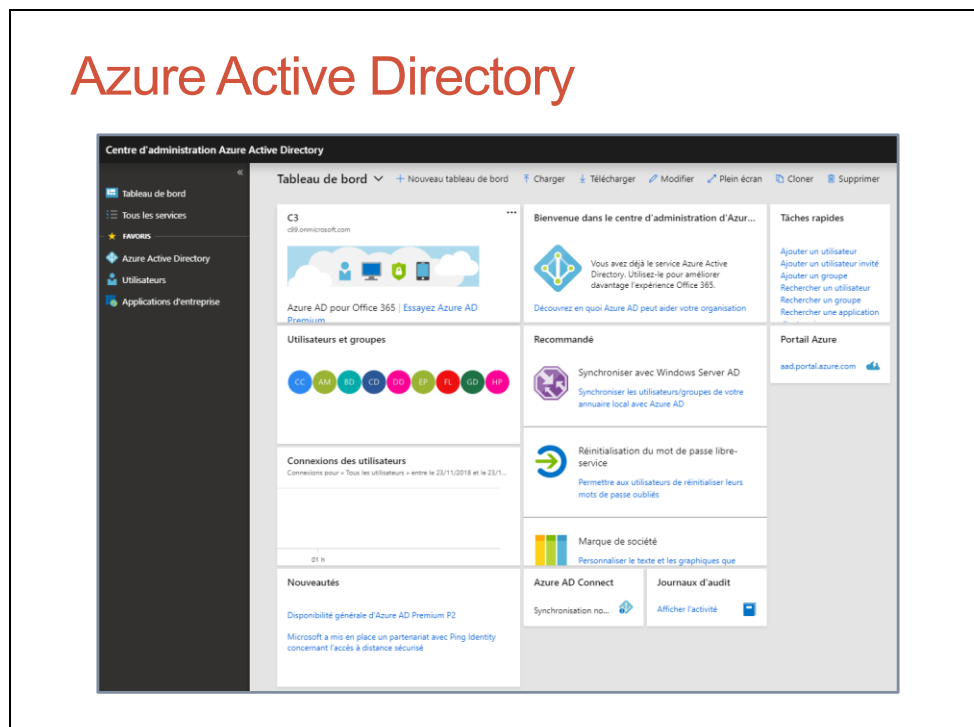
Azure Active Directory

Centre d'administration Azure Active Directory

«

Tableau de bord

Tous les services

FAVORIS

Azure Active Directory

Utilisateurs

Applications d'entreprise

Tableau de bord

+ Nouveau tableau de bord

Charger

Télécharger

Modifier

Plein écran

Cloner

Supprimer

C3

c99.onmicrosoft.com

...

Azure AD pour Office 365 | Essayez Azure AD Premium

Bienvenue dans le centre d'administration d'Azur...

Vous avez déjà le service Azure Active Directory. Utilisez-le pour améliorer davantage l'expérience Office 365.

Découvrez en quoi Azure AD peut aider votre organisation

Tâches rapides

Ajouter un utilisateur

Ajouter un utilisateur invité

Ajouter un groupe

Rechercher un utilisateur

Rechercher un groupe

Rechercher une application

Utilisateurs et groupes

CC AM BD CD DD EP FL GD HP

Recommandé

Synchroniser avec Windows Server AD

Synchroniser les utilisateurs/groupes de votre annuaire local avec Azure AD

Portail Azure

aad.portal.azure.com

Connexions des utilisateurs

Connexions pour « Tous les utilisateurs » entre le 23/11/2018 et le 23/1...

01 h

Réinitialisation du mot de passe libre-service

Permettre aux utilisateurs de réinitialiser leurs mots de passe oubliés

Marque de société

Personnaliser le texte et les graphiques que

Nouveautés

Disponibilité générale d'Azure AD Premium P2

Microsoft a mis en place un partenariat avec Ping Identity concernant l'accès à distance sécurisé

Azure AD Connect

Synchronisation no...

Journaux d'audit

Afficher l'activité